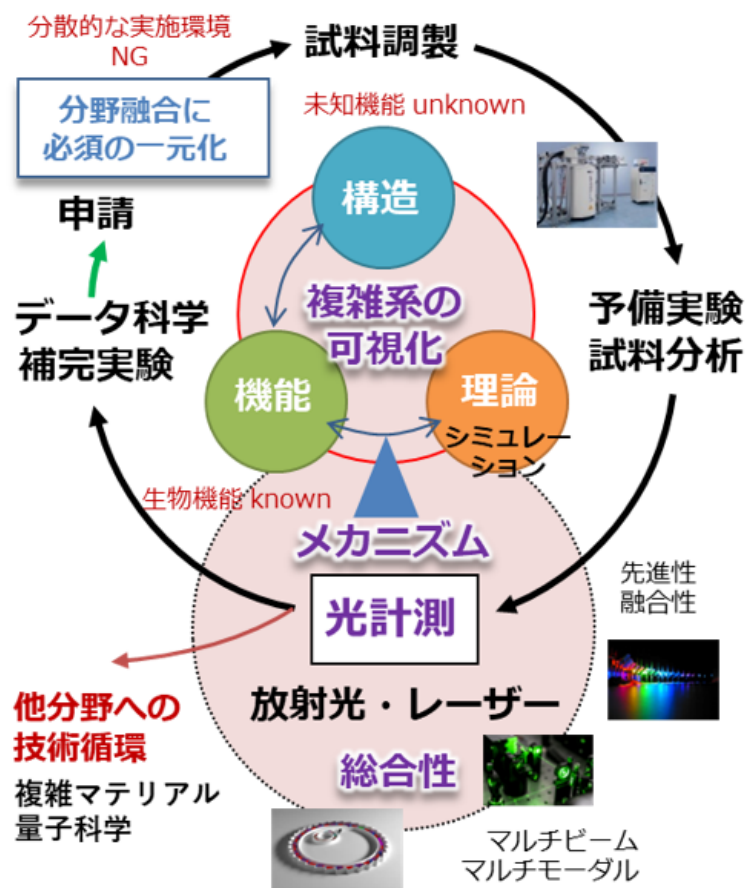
分散的な実施環境
NG

試料調製

分野融合に
必須の一元化

未知機能 unknown

構造

申請

複雑系の
可視化

データ科学
補完実験

予備実験
試料分析

機能

理論

シミュレーション

生物機能 known

メカニズム

先進性
融合性

光計測

他分野への
技術循環

放射光・レーザー

総合性

複雑マテリアル
量子科学

マルチビーム
マルチモーダル